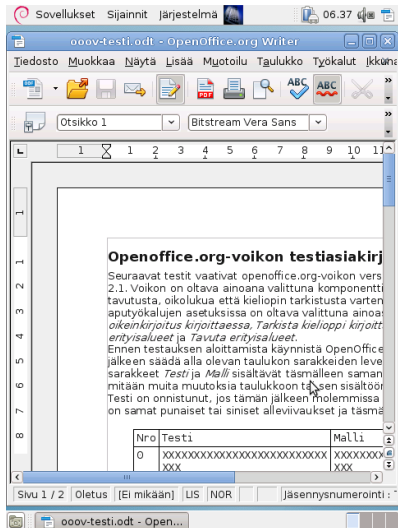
Sovellukset Sijainnit Järjestelmä 06.37

ooov-testi.odt - OpenOffice.org Writer

Tiedosto Muokkaa Näytä Lisää Muotoilu Taulukko Työkalut Ikkuna

Otsikko 1 Bitstream Vera Sans

1 2 3 4 5 6 7 8 9 10 11

Openoffice.org-voikon testiasiakirj

Seuraavat testit vaativat openoffice.org-voikon vers 2.1. Voikon on oltava ainoana valittuna komponentti tavutusta, oikolukua että kieliopin tarkistusta varten aputyökalujen asetuksissa on oltava valittuna ainoas oikeinkirjoitus kirjoittaessa, Tarkista kielioppi kirjoitt erityisalueet ja Tavuta erityisalueet.

Ennen testauksen aloittamista käynnistä OpenOffice jälkeen säädä alla olevan taulukon sarakkeiden leve sarakkeet Testi ja Malli sisältävät täsmälleen saman mitään muita muutoksia taulukkoon tai sen sisältöön Testi on onnistunut, jos tämän jälkeen molemmissa on samat punaiset tai siniset alleviivaukset ja täsmä

| Nro | Testi | Malli |
|---|---|---|
| 0 | xxxxxxxxxxxxxxxxxxxxxxxx xxx | xxxxxxxx xxx |

Sivu 1 / 2 Oletus [Ei mikään] LIS NOR Jäsennysnumerointi :

ooov-testi.odt - Open...